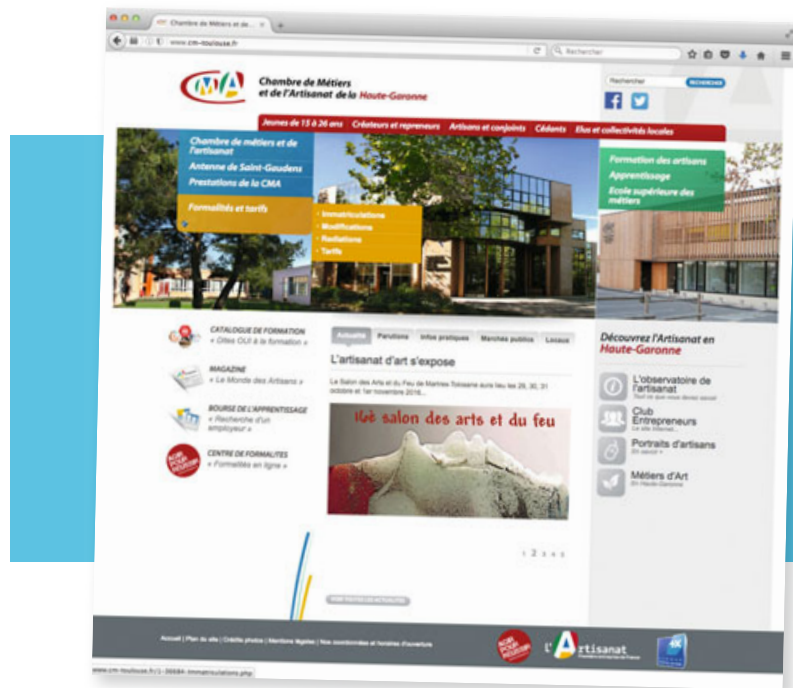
Chambre de Métiers et de...

www.cm-toulouse.fr

Rechercher

CMA

Chambre de Métiers et de l'Artisanat de la Haute-Garonne

Rechercher RECHERCHE

Jeunes de 15 à 26 ans | Créateurs et repreneurs | Artisans et conjoints | Cédants | Elus et collectivités locales

Chambre de métiers et de l'artisanat
Antenne de Saint-Gaudens
Prestations de la CMA

Formalités et tarifs

Immatriculations
Modifications
Radiations
Tarifs

Formation des artisans
Apprentissage
Ecole supérieure des métiers

CATALOGUE DE FORMATION
« Offres OUI à la formation »

MAGAZINE
« Le Monde des Artisans »

BOURSE DE L'APPRENTISSAGE
« Recherche d'un employeur »

CENTRE DE FORMALITÉS
« Formalités en ligne »

Actualité | Parutions | Infos pratiques | Marchés publics | Locaux

L'artisanat d'art s'expose

Le Salon des Arts et du Feu de Martres Tolosane aura lieu les 29, 30, 31 octobre et 1er novembre 2016...

16è salon des arts et du feu

1 2 3 4 5

VOIR TOUTES LES ACTUALITÉS

Découvrez l'Artisanat en Haute-Garonne

L'observatoire de l'artisanat
Tout ce que vous devez savoir

Club Entrepreneurs
Le site internet...

Portraits d'artisans
En savoir +

Métiers d'Art
En Haute-Garonne

Accueil | Plan du site | Crédits photos | Mentions légales | Nos coordonnées et horaires d'ouverture

L'Artisanat

www.cm-toulouse.fr/2-39684-Immatriculations.php